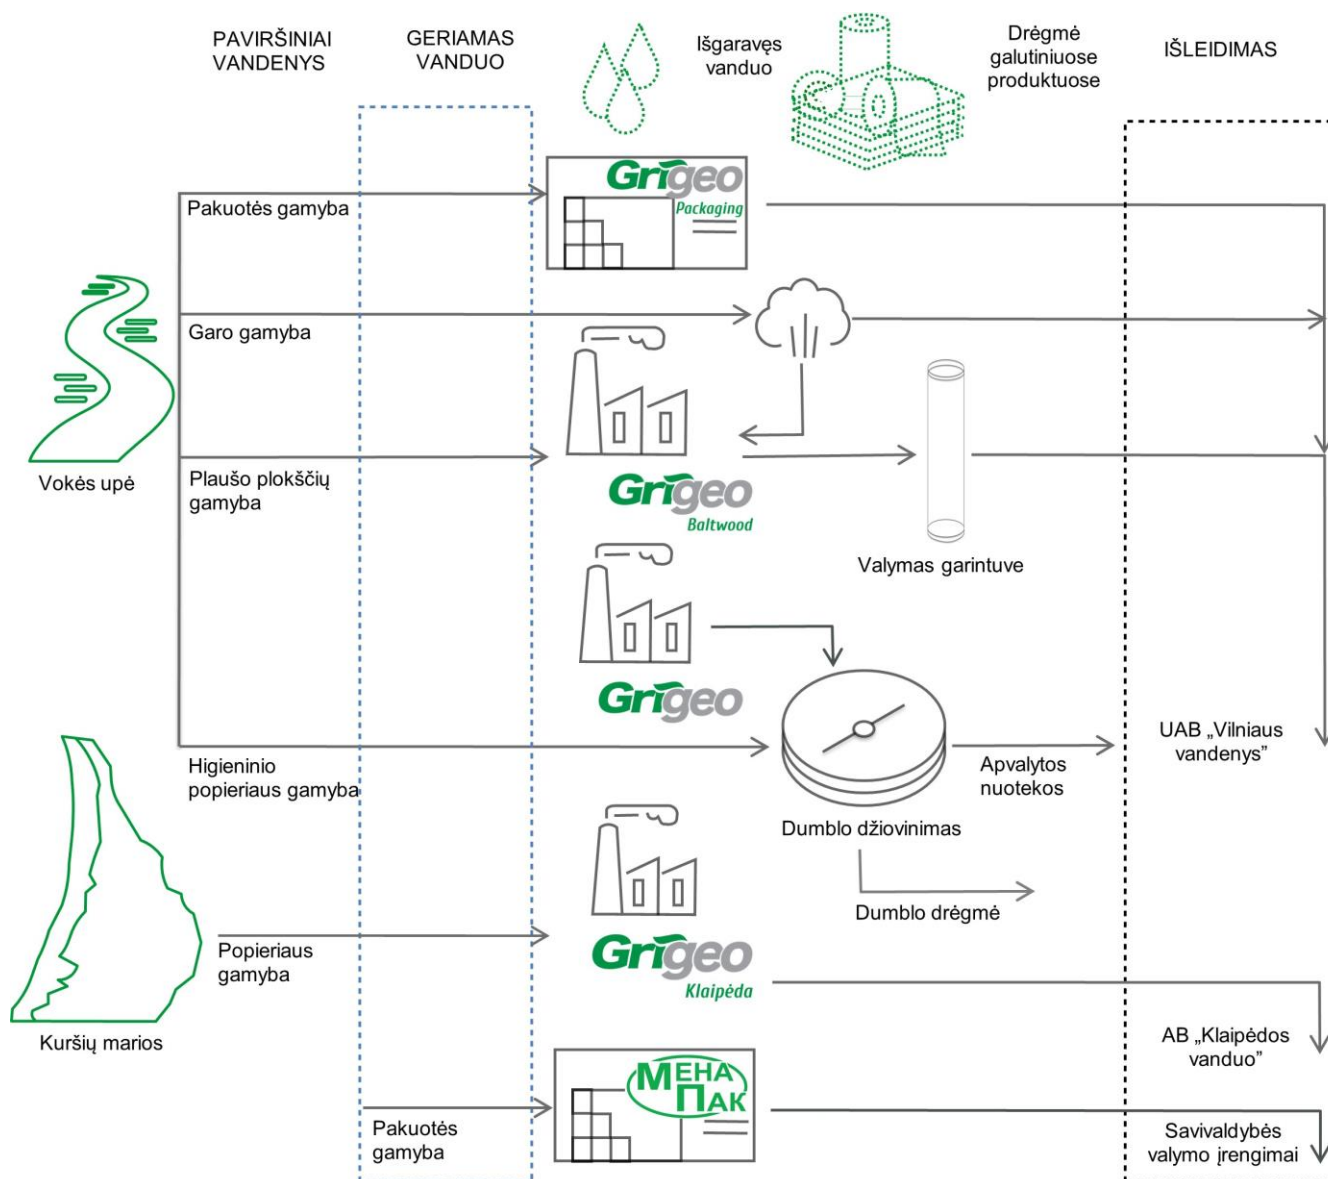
PAVIRŠINIAI VANDENYS

GERIAMAS VANDUO

Išgaravęs vanduo

Drėgmė galutiniuose produktuose

IŠLEIDIMAS

Grigeo Packaging

Pakuotės gamyba

Garo gamyba

Vokės upė

Plaušo plokščių gamyba

Grigeo Baltwood

Valymas garintuve

Grigeo

Higieninio popieriaus gamyba

UAB „Vilniaus vandenys"

Apvalytos nuotekos

Dumblo džiovinimas

Dumblo drėgmė

Popieriaus gamyba

Grigeo Klaipėda

Kuršių marios

AB „Klaipėdos vanduo"

МЕНА ПАК

Pakuotės gamyba

Savivaldybės valymo įrengimai